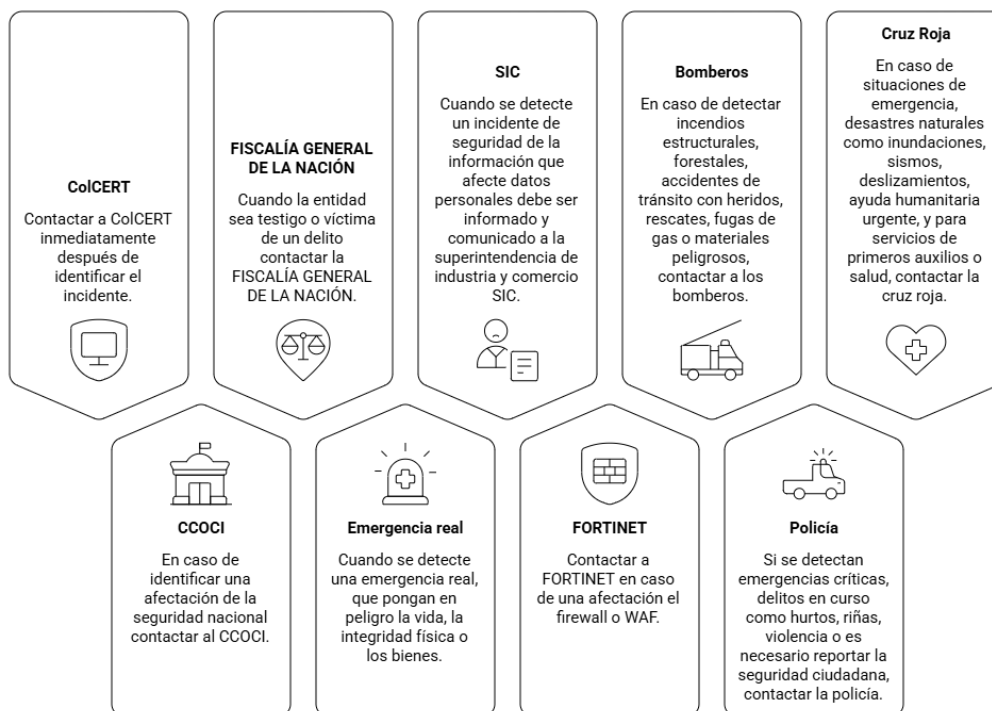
ColCERT

Contactar a ColCERT inmediatamente después de identificar el incidente.

FISCALÍA GENERAL DE LA NACIÓN

Cuando la entidad sea testigo o víctima de un delito contactar la FISCALÍA GENERAL DE LA NACIÓN.

SIC

Cuando se detecte un incidente de seguridad de la información que afecte datos personales debe ser informado y comunicado a la superintendencia de industria y comercio SIC.

Bomberos

En caso de detectar incendios estructurales, forestales, accidentes de tránsito con heridos, rescates, fugas de gas o materiales peligrosos, contactar a los bomberos.

Cruz Roja

En caso de situaciones de emergencia, desastres naturales como inundaciones, sismos, deslizamientos, ayuda humanitaria urgente, y para servicios de primeros auxilios o salud, contactar la cruz roja.

CCOCI

En caso de identificar una afectación de la seguridad nacional contactar al CCOCI.

Emergencia real

Cuando se detecte una emergencia real, que pongan en peligro la vida, la integridad física o los bienes.

FORTINET

Contactar a FORTINET en caso de una afectación el firewall o WAF.

Policía

Si se detectan emergencias críticas, delitos en curso como hurtos, riñas, violencia o es necesario reportar la seguridad ciudadana, contactar la policía.